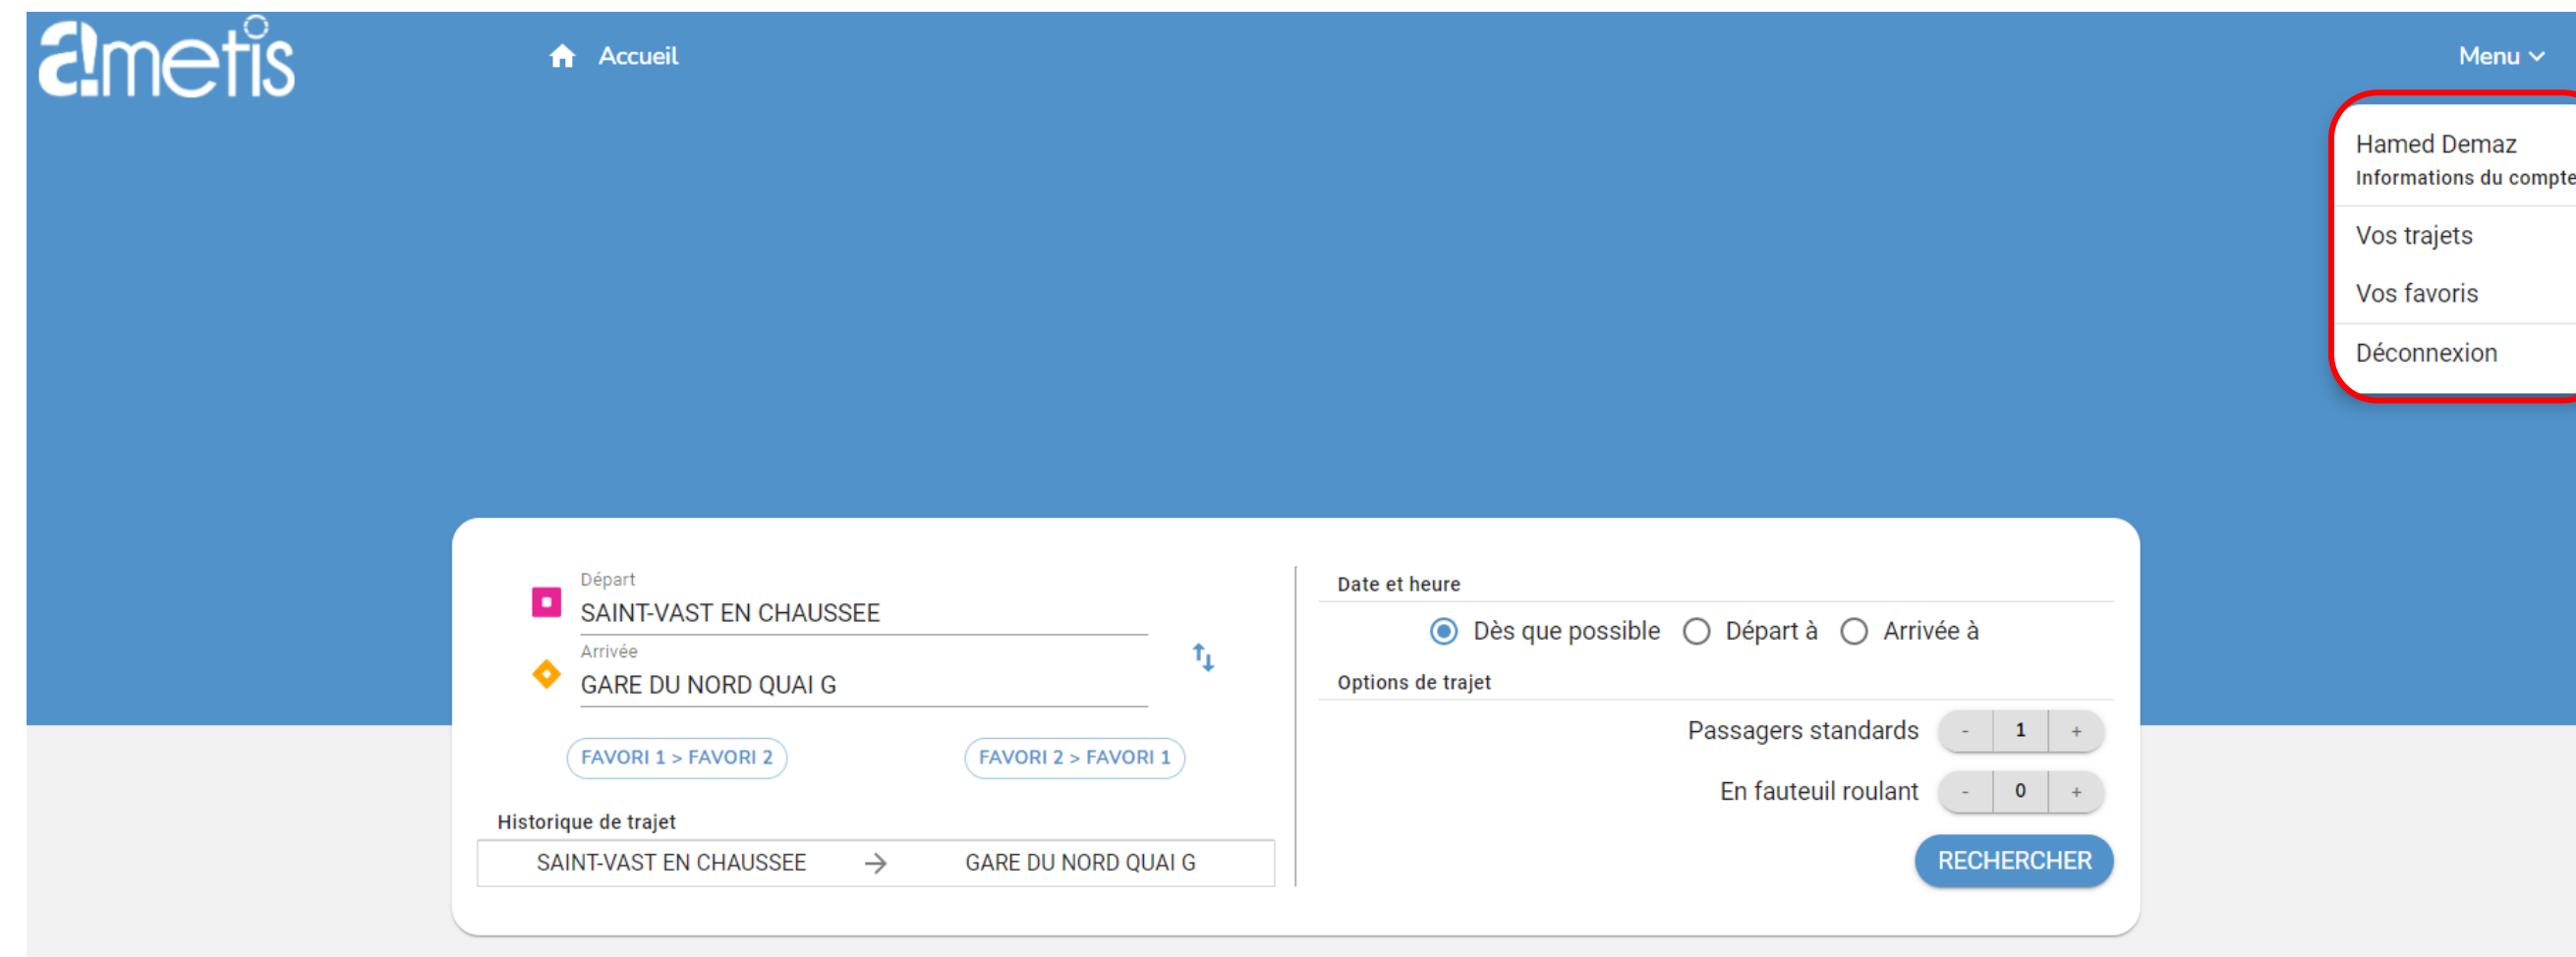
ametis

Accueil

Menu

Hamed Demaz
Informations du compte

Vos trajets

Vos favoris

Déconnexion

Départ
SAINT-VAST EN CHAUSSEE

Arrivée
GARE DU NORD QUAI G

FAVORI 1 > FAVORI 2

FAVORI 2 > FAVORI 1

Historique de trajet

SAINT-VAST EN CHAUSSEE → GARE DU NORD QUAI G

Date et heure

Dès que possible Départ à Arrivée à

Options de trajet

Passagers standards - 1 +

En fauteuil roulant - 0 +

RECHERCHER